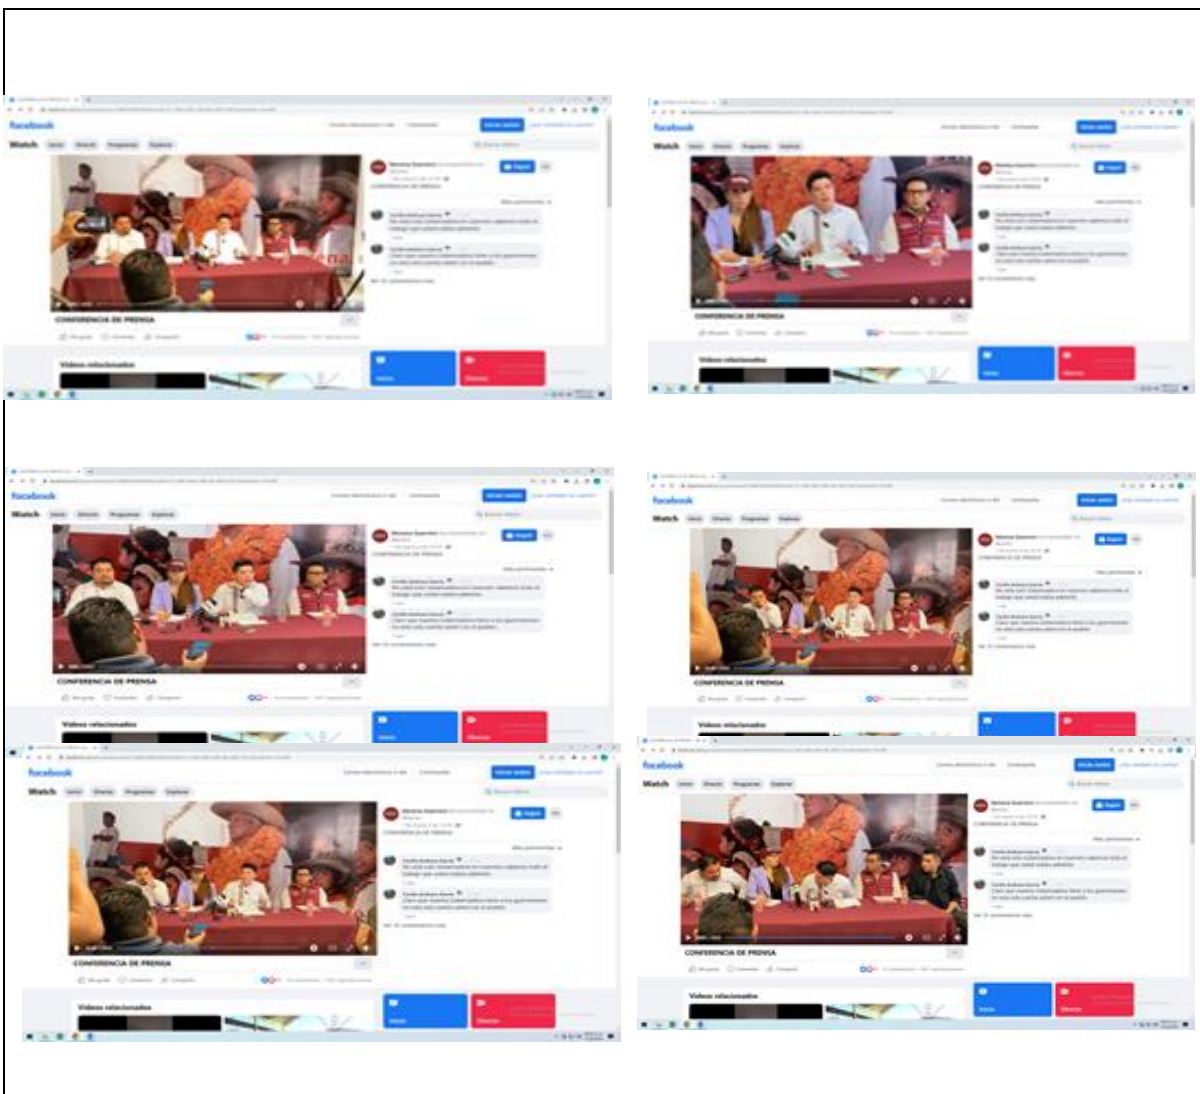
facebook
Watch
Morena Guerrero
CONFERENCIA DE PRENSA
Videos relacionados

facebook
Watch
Morena Guerrero
CONFERENCIA DE PRENSA
Videos relacionados

facebook
Watch
Morena Guerrero
CONFERENCIA DE PRENSA
Videos relacionados

facebook
Watch
Morena Guerrero
CONFERENCIA DE PRENSA
Videos relacionados

facebook
Watch
Morena Guerrero
CONFERENCIA DE PRENSA
Videos relacionados

facebook
Watch
Morena Guerrero
CONFERENCIA DE PRENSA
Videos relacionados